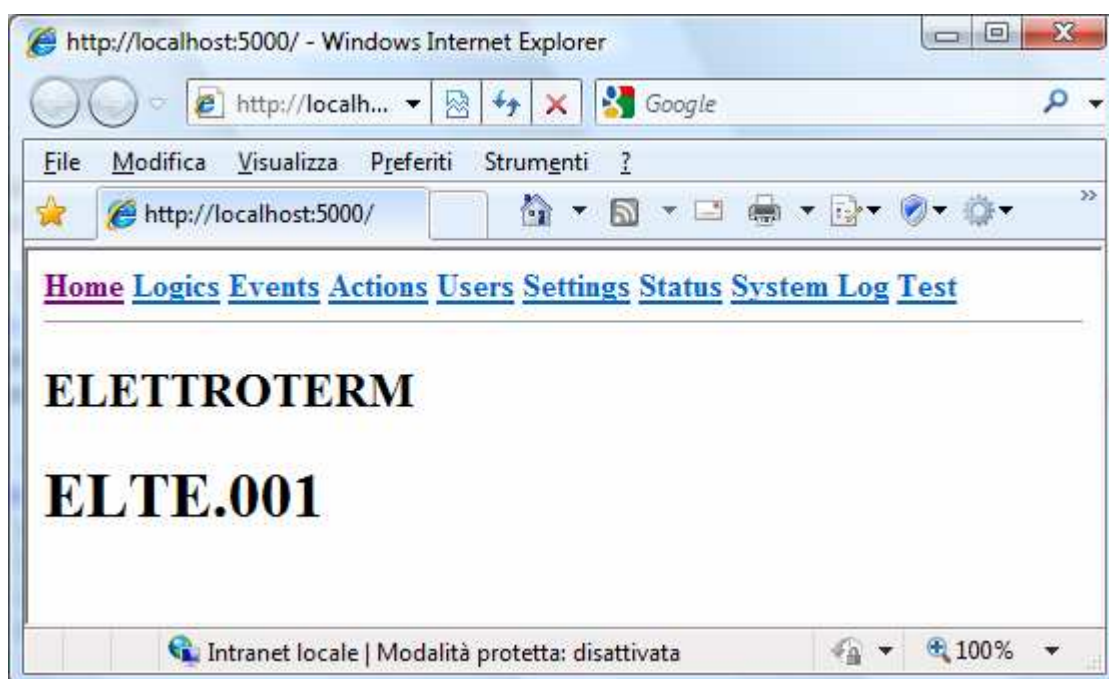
http://localhost:5000/ - Windows Internet Explorer

http://localh...

Google

File Modifica Visualizza Preferiti Strumenti ?

http://localhost:5000/

Home Logics Events Actions Users Settings Status System Log Test

ELETTROTERM

ELTE.001

Intranet locale | Modalità protetta: disattivata

100%